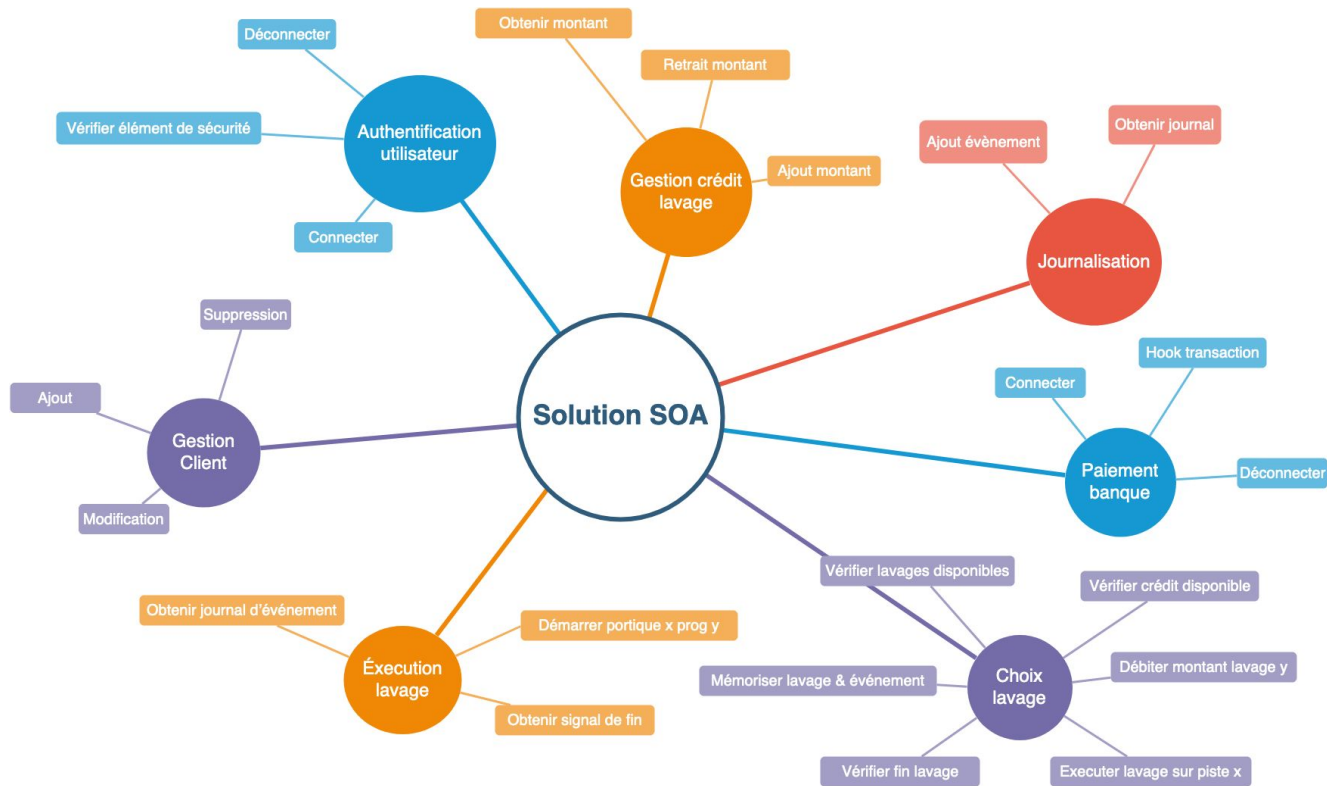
Solution SOA

Authentification utilisateur
Déconnecter
Vérifier élément de sécurité
Connecter

Gestion crédit lavage
Obtenir montant
Retrait montant
Ajout montant

Journalisation
Ajout évènement
Obtenir journal

Paiement banque
Connecter
Hook transaction
Déconnecter

Choix lavage
Vérifier lavages disponibles
Vérifier crédit disponible
Débiter montant lavage y
Mémoriser lavage & événement
Vérifier fin lavage
Executer lavage sur piste x

Éxecution lavage
Obtenir journal d'événement
Démarrer portique x prog y
Obtenir signal de fin

Gestion Client
Suppression
Ajout
Modification